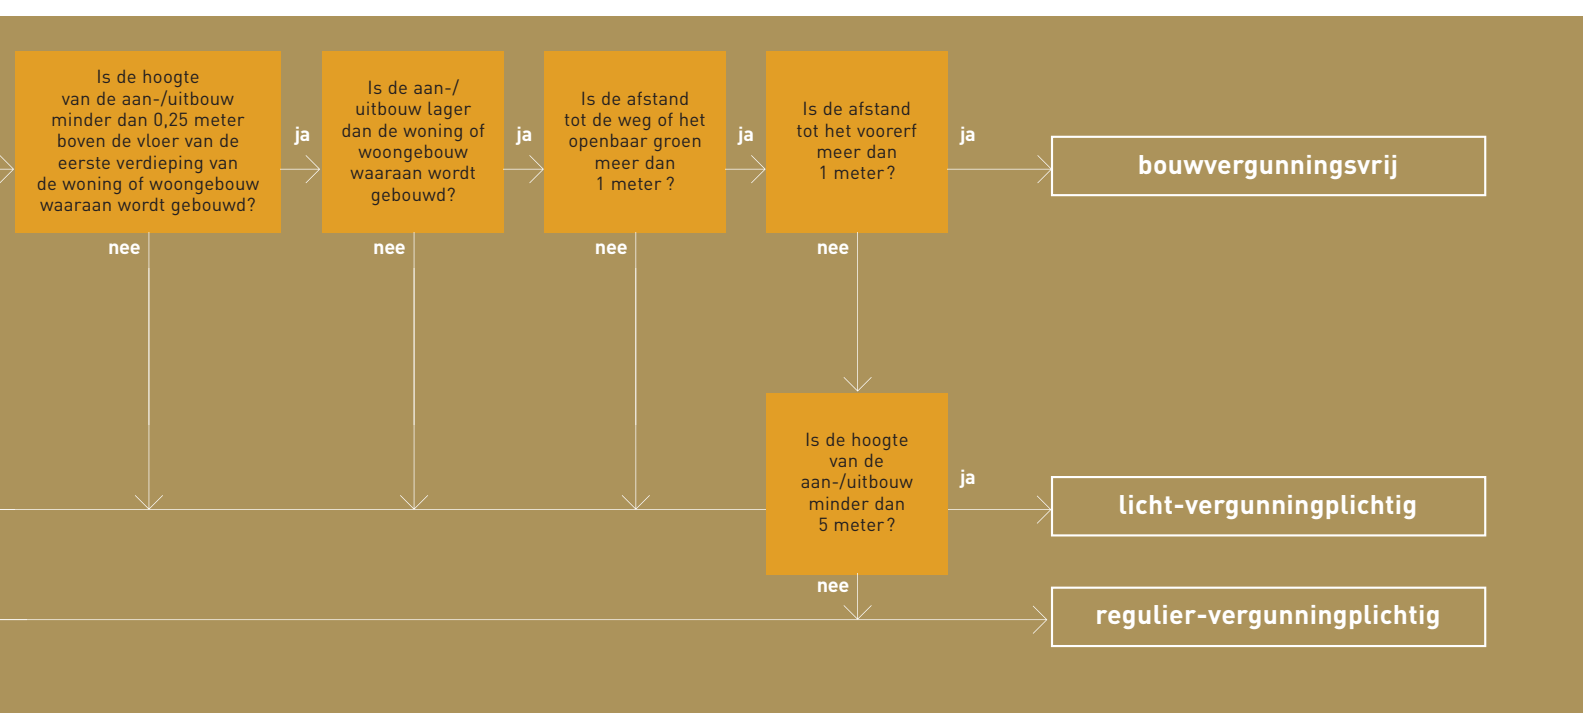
Is de hoogte van de aan-/uitbouw minder dan 0,25 meter boven de vloer van de eerste verdieping van de woning of woongebouw waaraan wordt gebouwd?

ja

Is de aan-/uitbouw lager dan de woning of woongebouw waaraan wordt gebouwd?

ja

Is de afstand tot de weg of het openbaar groen meer dan 1 meter ?

ja

Is de afstand tot het voorerf meer dan 1 meter?

ja

bouwvergunningsvrij

nee

nee

nee

nee

Is de hoogte van de aan-/uitbouw minder dan 5 meter?

ja

licht-vergunningplichtig

nee

regulier-vergunningplichtig